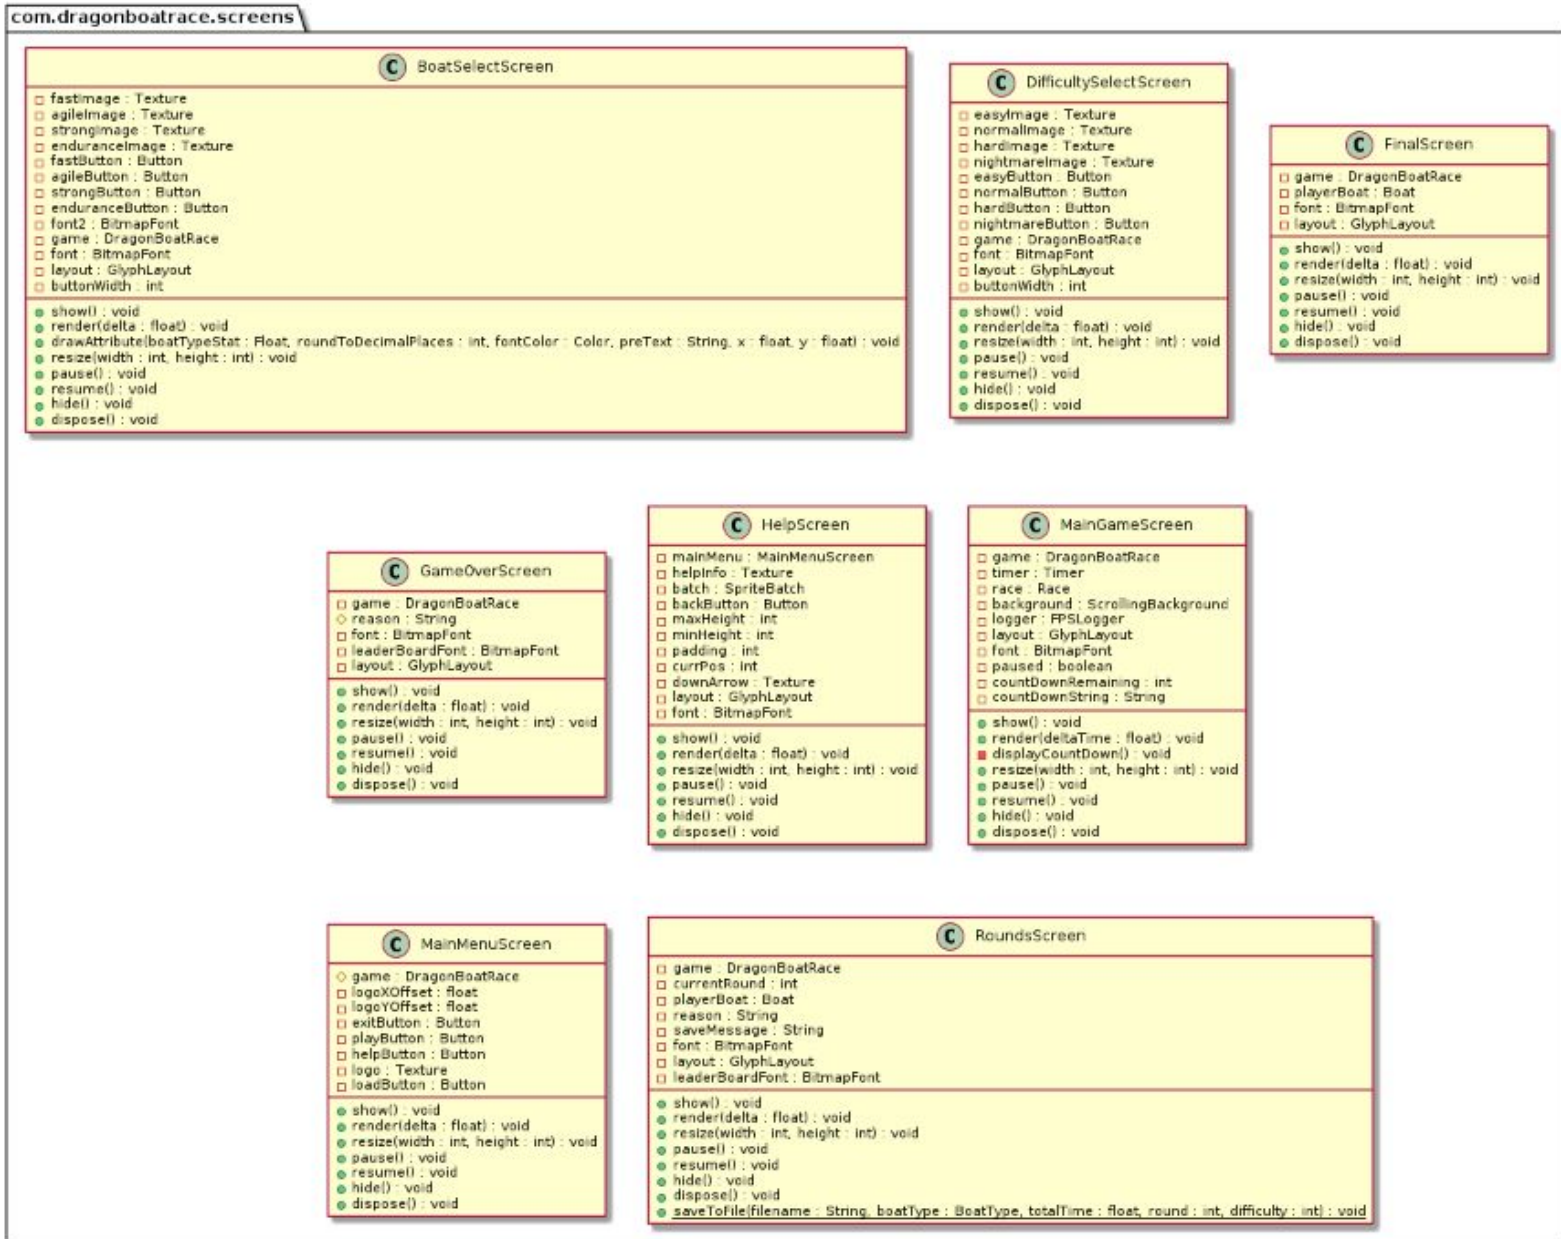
com.dragonboatrace.screens

C BoatSelectScreen

fastImage : Texture
agileImage : Texture
strongImage : Texture
enduranceImage : Texture
fastButton : Button
agileButton : Button
strongButton : Button
enduranceButton : Button
font2 : BitmapFont
game : DragonBoatRace
font : BitmapFont
layout : GlyphLayout
buttonWidth : int

show() : void
render(delta : float) : void
drawAttribute(boatTypeStat : Float, roundToDecimalPlaces : int, fontColor : Color, preText : String, x : float, y : float) : void
resize(width : int, height : int) : void
pause() : void
resume() : void
hide() : void
dispose() : void

C DifficultySelectScreen

easyImage : Texture
normalImage : Texture
hardImage : Texture
nightmareImage : Texture
easyButton : Button
normalButton : Button
hardButton : Button
nightmareButton : Button
game : DragonBoatRace
font : BitmapFont
layout : GlyphLayout
buttonWidth : int

show() : void
render(delta : float) : void
resize(width : int, height : int) : void
pause() : void
resume() : void
hide() : void
dispose() : void

C FinalScreen

game : DragonBoatRace
playerBoat : Boat
font : BitmapFont
layout : GlyphLayout

show() : void
render(delta : float) : void
resize(width : int, height : int) : void
pause() : void
resume() : void
hide() : void
dispose() : void

C GameOverScreen

game : DragonBoatRace
reason : String
font : BitmapFont
leaderBoardFont : BitmapFont
layout : GlyphLayout

show() : void
render(delta : float) : void
resize(width : int, height : int) : void
pause() : void
resume() : void
hide() : void
dispose() : void

C HelpScreen

mainMenu : MainMenuScreen
helpInfo : Texture
batch : SpriteBatch
backButton : Button
maxHeight : int
minHeight : int
padding : int
currPos : int
downArrow : Texture
layout : GlyphLayout
font : BitmapFont

show() : void
render(delta : float) : void
resize(width : int, height : int) : void
pause() : void
resume() : void
hide() : void
dispose() : void

C MainGameScreen

game : DragonBoatRace
timer : Timer
race : Race
background : ScrollingBackground
logger : FPSLogger
layout : GlyphLayout
font : BitmapFont
paused : boolean
countDownRemaining : int
countDownString : String

show() : void
render(deltaTime : float) : void
displayCountDown() : void
resize(width : int, height : int) : void
pause() : void
resume() : void
hide() : void
dispose() : void

C MainMenuScreen

game : DragonBoatRace
logoXOffset : float
logoYOffset : float
exitButton : Button
playButton : Button
helpButton : Button
logo : Texture
loadButton : Button

show() : void
render(delta : float) : void
resize(width : int, height : int) : void
pause() : void
resume() : void
hide() : void
dispose() : void

C RoundsScreen

game : DragonBoatRace
currentRound : int
playerBoat : Boat
reason : String
saveMessage : String
font : BitmapFont
layout : GlyphLayout
leaderBoardFont : BitmapFont

show() : void
render(delta : float) : void
resize(width : int, height : int) : void
pause() : void
resume() : void
hide() : void
dispose() : void
saveToFile(filename : String, boatType : BoatType, totalTime : float, round : int, difficulty : int) : void